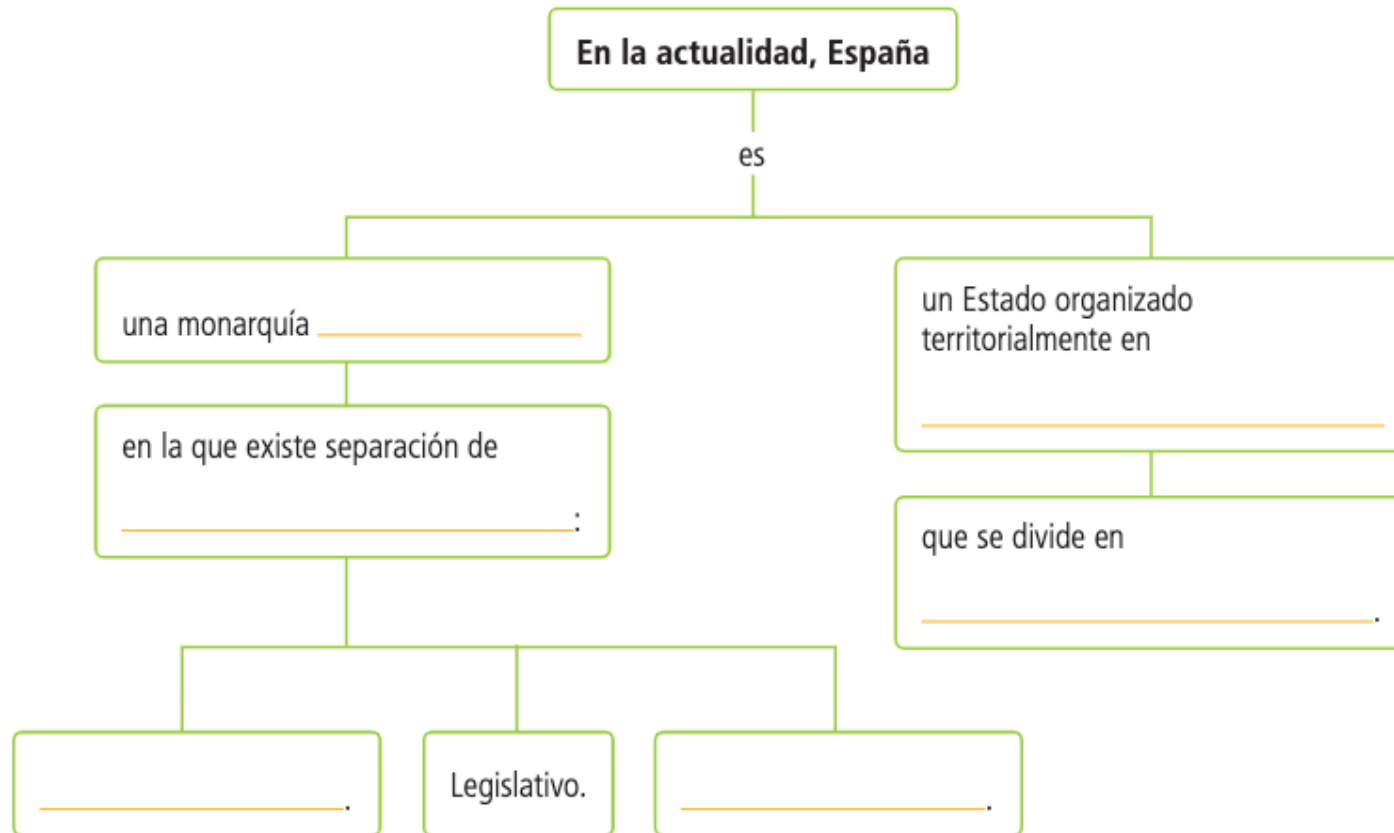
En la actualidad, España

es

una monarquía ____________

en la que existe separación de

____________________:

____________.

Legislativo.

____________.

un Estado organizado territorialmente en

____________________

que se divide en

____________________.